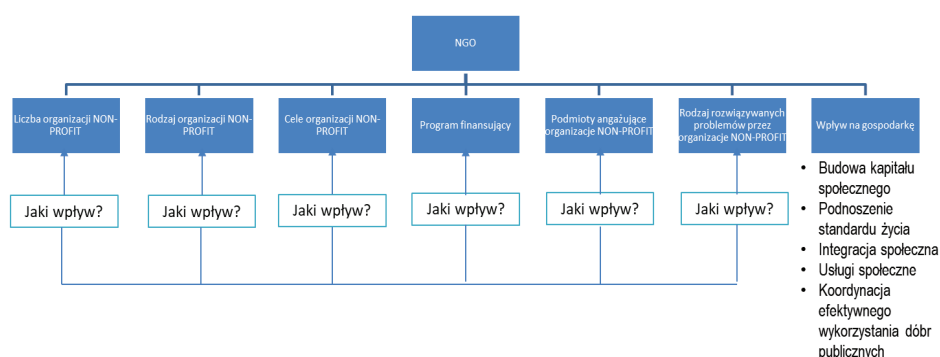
NGO

Liczba organizacji NON-PROFIT

Rodzaj organizacji NON-PROFIT

Cele organizacji NON-PROFIT

Program finansujący

Podmioty angażujące organizacje NON-PROFIT

Rodzaj rozwiązywanych problemów przez organizacje NON-PROFIT

Wpływ na gospodarkę

Jaki wpływ?

Jaki wpływ?

Jaki wpływ?

Jaki wpływ?

Jaki wpływ?

Jaki wpływ?

• Budowa kapitału społecznego
• Podnoszenie standardu życia
• Integracja społeczna
• Usługi społeczne
• Koordynacja efektywnego wykorzystania dóbr publicznych